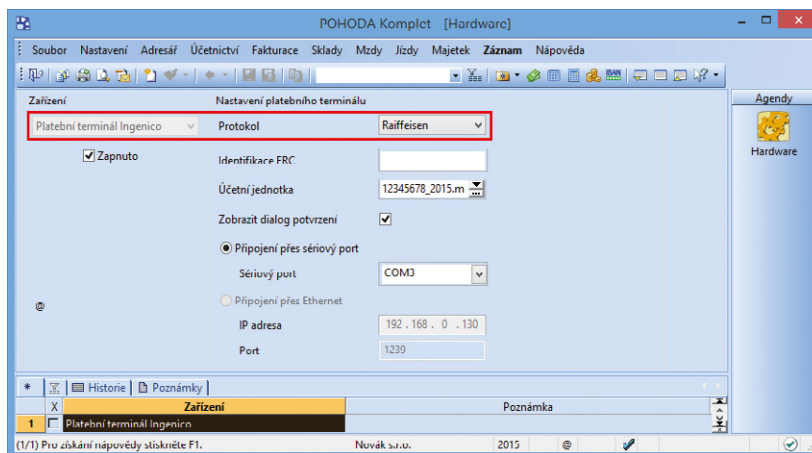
POHODA Komplet [Hardware]

Soubor Nastavení Adresář Účetnictví Fakturace Sklady Mzdy Jízdy Majetek Záznam Nápověda

Zařízení
Platební terminál Ingenico
Zapnuto

Nastavení platebního terminálu
Protokol Raiffeisen
Identifikace ERC
Účetní jednotka 12345678_2015.m
Zobrazit dialog potvrzení
Připojení přes sériový port
Sériový port COM3
Připojení přes Ethernet
IP adresa 192 . 168 . 0 . 130
Port 1239

Agendy
Hardware

* Historie Poznámky

| | X | Zařízení | Poznámka |
|---|---|---|---|
| 1 | | Platební terminál Ingenico | |

(1/1) Pro získání nápovědy stiskněte F1. Novák s.r.o. 2015